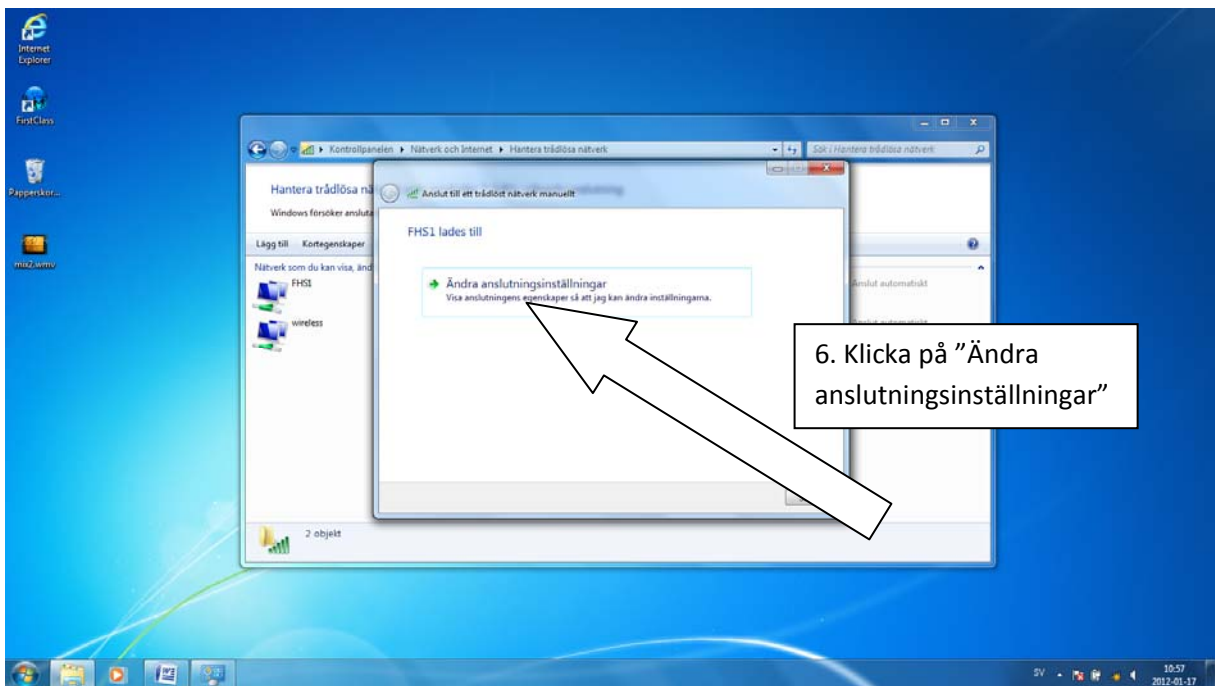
Internet Explorer

FirstClass

Papperskor...

mix2.wmv

Kontrollpanelen ▸ Nätverk och Internet ▸ Hantera trådlösa nätverk

Sök i Hantera trådlösa nätverk

Hantera trådlösa nä

Windows försöker ansluta

Lägg till Kortegenskaper

Nätverk som du kan visa, änd

FHS1

wireless

Anslut automatiskt

Anslut automatiskt

2 objekt

Anslut till ett trådlöst nätverk manuellt

FHS1 lades till

Ändra anslutningsinställningar
Visa anslutningens egenskaper så att jag kan ändra inställningarna.

6. Klicka på ”Ändra anslutningsinställningar”

SV

10:57
2012-01-17